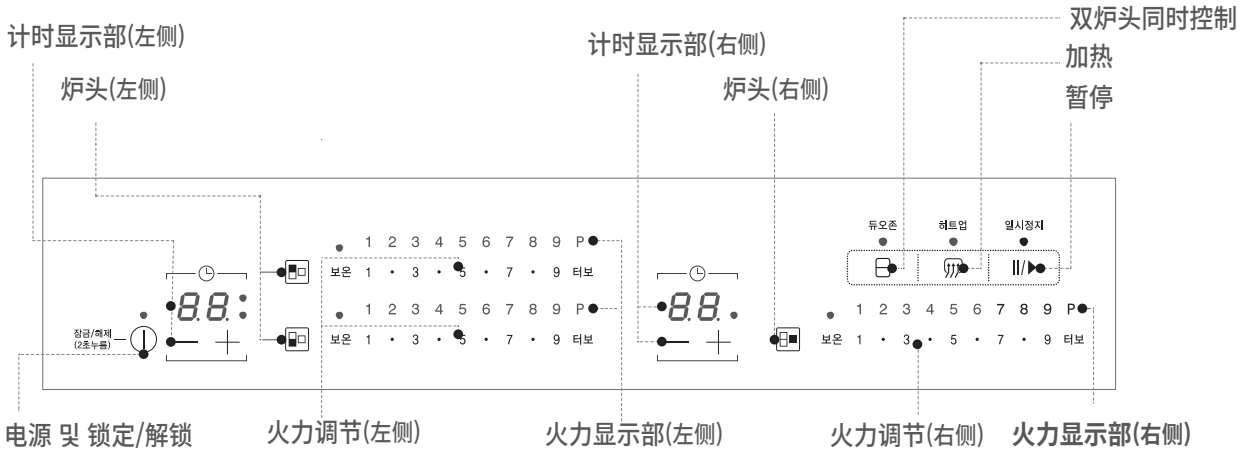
计时显示部(左侧)

炉头(左侧)

计时显示部(右侧)

炉头(右侧)

双炉头同时控制

加热

暂停

듀오존 히트업 일시정지

1 2 3 4 5 6 7 8 9 P

보온 1 · 3 · 5 · 7 · 9 터보

1 2 3 4 5 6 7 8 9 P

보온 1 · 3 · 5 · 7 · 9 터보

88

88

1 2 3 4 5 6 7 8 9 P

보온 1 · 3 · 5 · 7 · 9 터보

잠금/해제 (2초누름)

电源 및 锁定/解锁

火力调节(左侧)

火力显示部(左侧)

火力调节(右侧)

火力显示部(右侧)